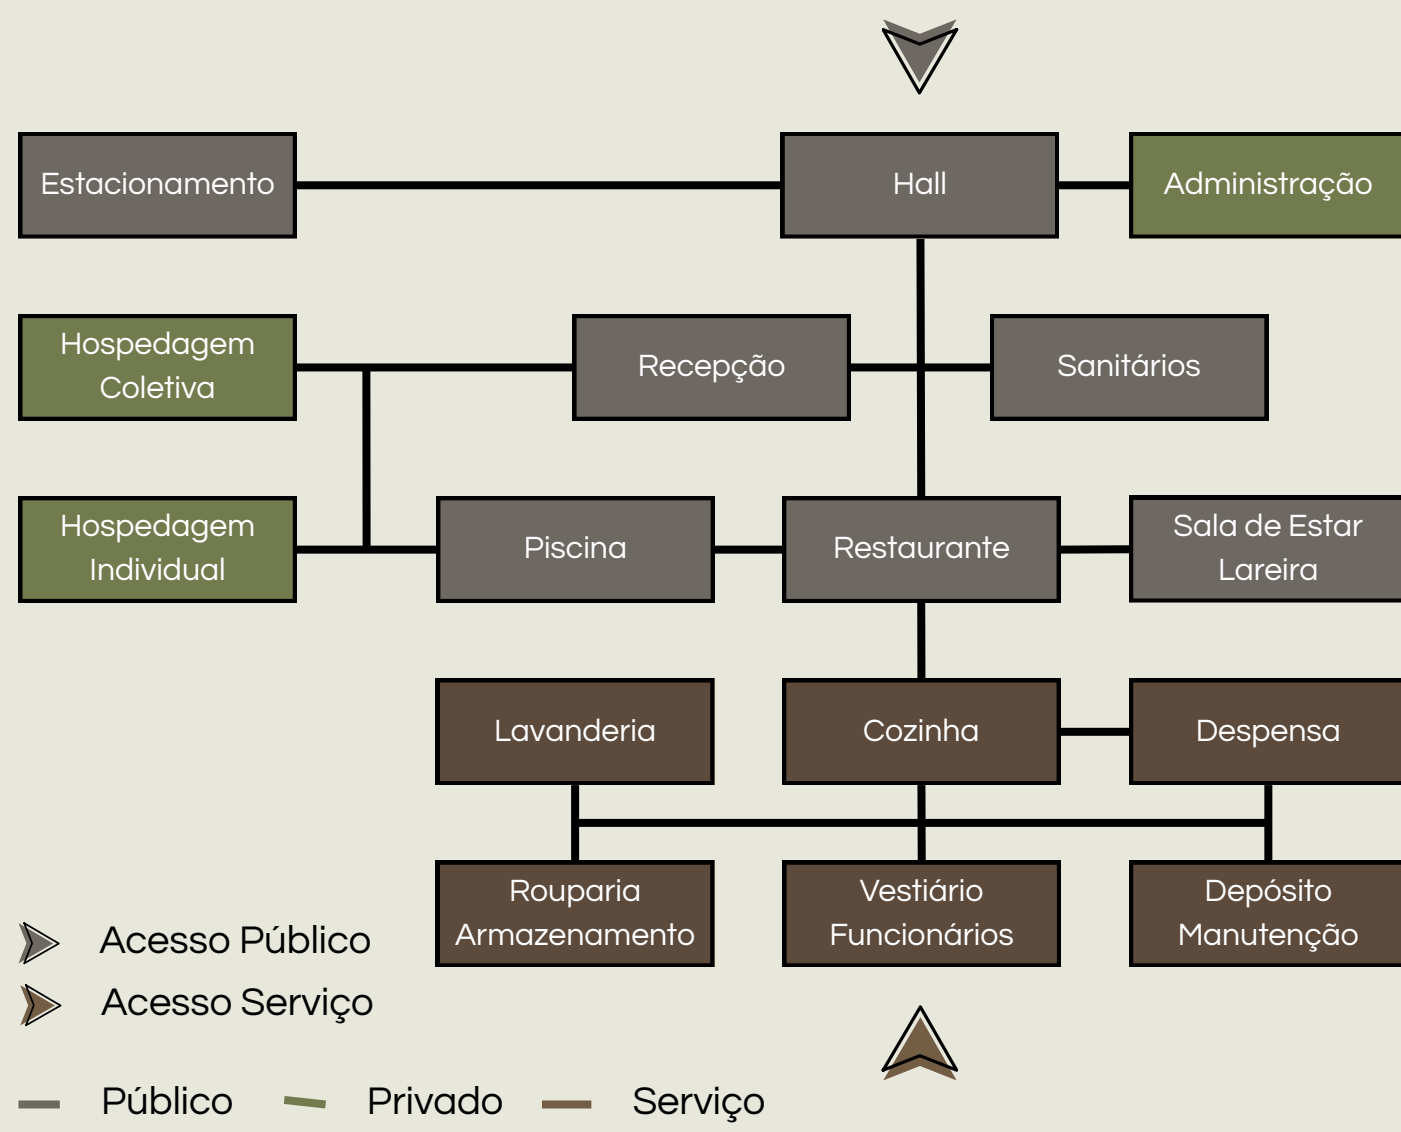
Estacionamento

Hall

Administração

Hospedagem Coletiva

Recepção

Sanitários

Hospedagem Individual

Piscina

Restaurante

Sala de Estar Lareira

Lavanderia

Cozinha

Despensa

Rouparia Armazenamento

Vestiário Funcionários

Depósito Manutenção

Acesso Público

Acesso Serviço

Público

Privado

Serviço